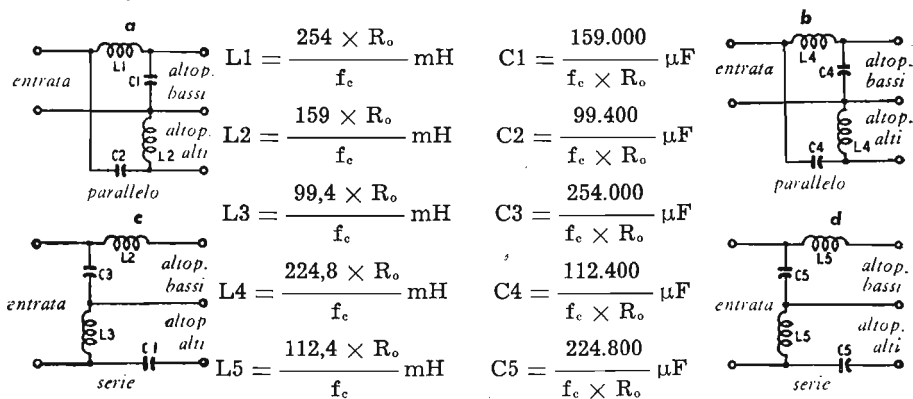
a
entrata
L1
C1
altop. bassi
altop. alti
L2
C2
parallelo

$L1 = \frac{254 \times R_o}{f_c}$ mH
$L2 = \frac{159 \times R_o}{f_c}$ mH
$L3 = \frac{99,4 \times R_o}{f_c}$ mH
$L4 = \frac{224,8 \times R_o}{f_c}$ mH
$L5 = \frac{112,4 \times R_o}{f_c}$ mH

$C1 = \frac{159.000}{f_c \times R_o}$ µF
$C2 = \frac{99.400}{f_c \times R_o}$ µF
$C3 = \frac{254.000}{f_c \times R_o}$ µF
$C4 = \frac{112.400}{f_c \times R_o}$ µF
$C5 = \frac{224.800}{f_c \times R_o}$ µF

b
entrata
L4
C4
altop. bassi
altop. alti
L4
C4
parallelo

c
L2
C3
entrata
altop. bassi
L3
altop alti
C1
serie

d
L5
C5
altop. bassi
entrata
L5
altop. alti
C5
serie